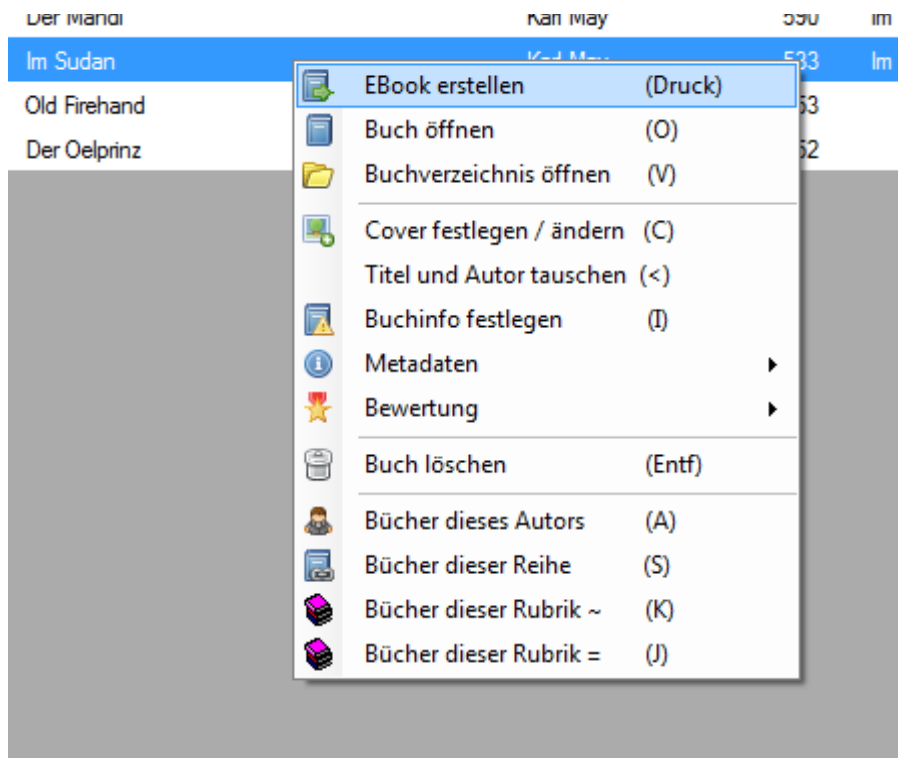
Der Mahdi | Karl May | 590 | Im
Im Sudan | Karl May | 533 | Im
Old Firehand | 53
Der Oelprinz | 52

EBook erstellen (Druck)
Buch öffnen (O)
Buchverzeichnis öffnen (V)
Cover festlegen / ändern (C)
Titel und Autor tauschen (<)
Buchinfo festlegen (I)
Metadaten
Bewertung
Buch löschen (Entf)
Bücher dieses Autors (A)
Bücher dieser Reihe (S)
Bücher dieser Rubrik ~ (K)
Bücher dieser Rubrik = (J)